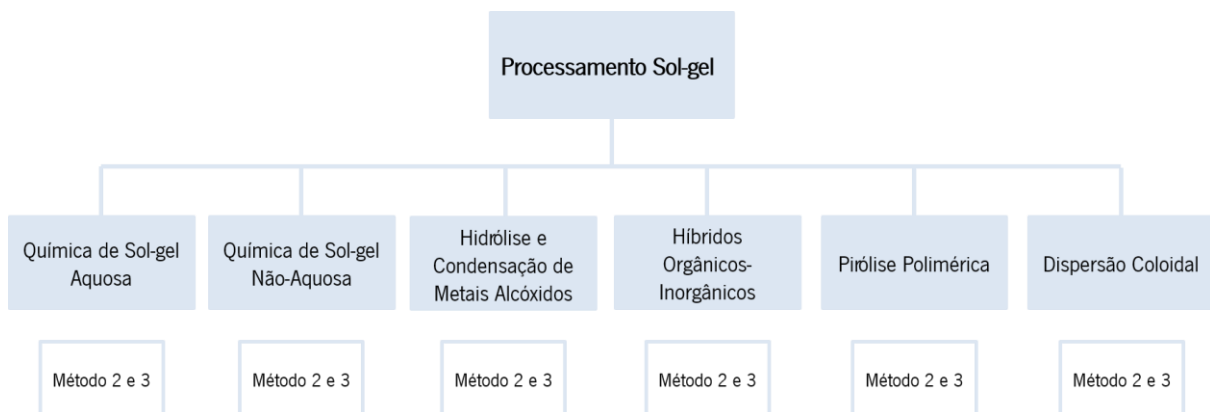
Processamento Sol-gel

Química de Sol-gel Aquosa

Química de Sol-gel Não-Aquosa

Hidrólise e Condensação de Metais Alcóxidos

Híbridos Orgânicos-Inorgânicos

Pirólise Polimérica

Dispersão Coloidal

Método 2 e 3

Método 2 e 3

Método 2 e 3

Método 2 e 3

Método 2 e 3

Método 2 e 3